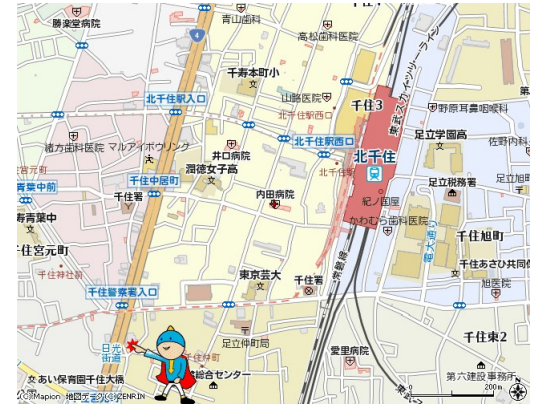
勝楽堂病院
青山歯科
千住
高松歯科医院
4
千寿本町小
北千住駅入口
山路医院
千住3
東武スカイツリーライン
野原耳鼻咽喉科
北千住駅西口
北千住駅西
足立学園高
井口病院
北千住
佐野内科
緒方歯科医院
マルアイボウリング
潤徳女子高
足立税務署
北千住
紀ノ国屋
青葉中前
千住中居町
内田病院
かわむら歯科医院
千住旭町
寿青葉中
千住署
千住宮元町
千住神社
東京芸大
千住署
千住あさひ共同
千住警察署入口
旭医院
日光街道
千住仲町
足立仲町局
愛里病院
千住東2
第六建設事務所
総合センター
あい保育園千住大橋
©Mapion 地図データ ©ZENRIN
200m